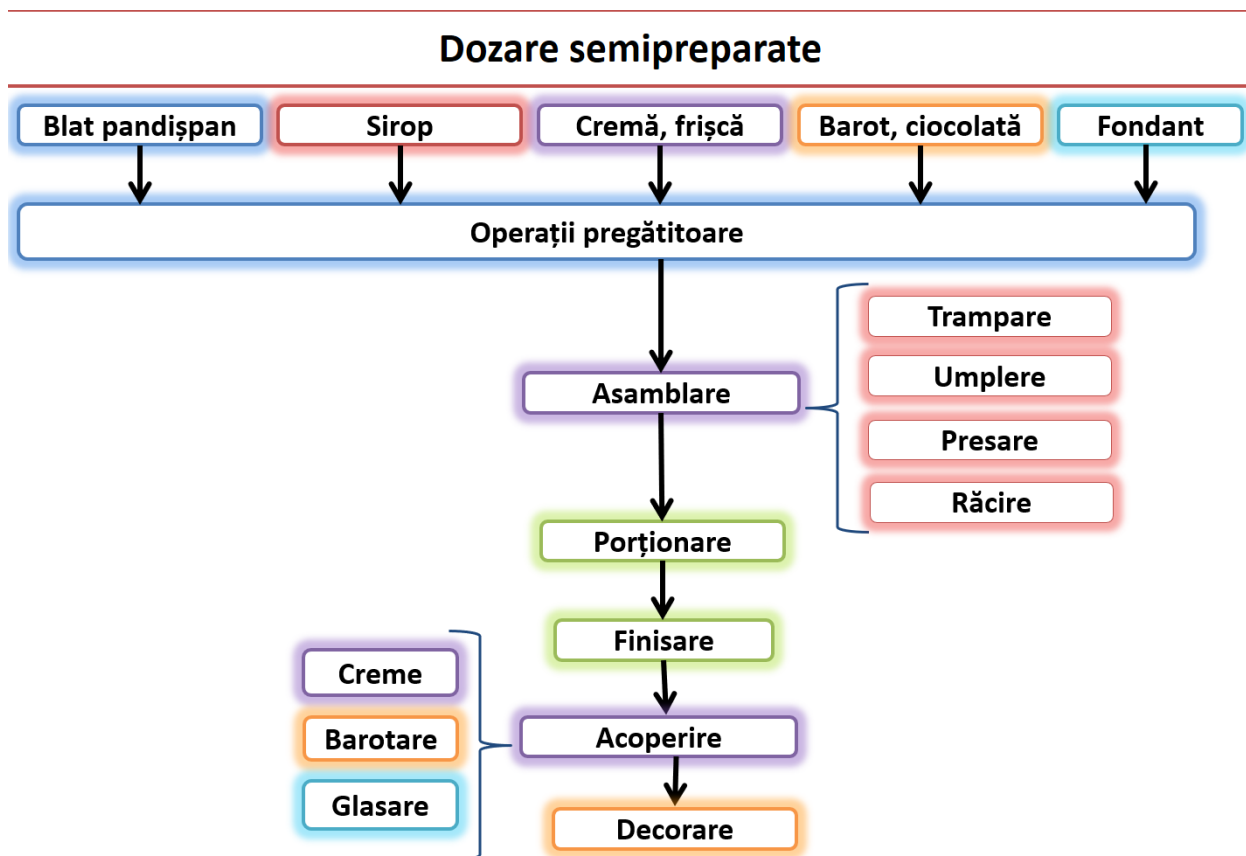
Dozare semipreparate

Blat pandișpan

Sirop

Cremă, frișcă

Barot, ciocolată

Fondant

Operații pregătitoare

Asamblare

Trampare

Umplere

Presare

Răcire

Porționare

Finisare

Acoperire

Creme

Barotare

Glasare

Decorare